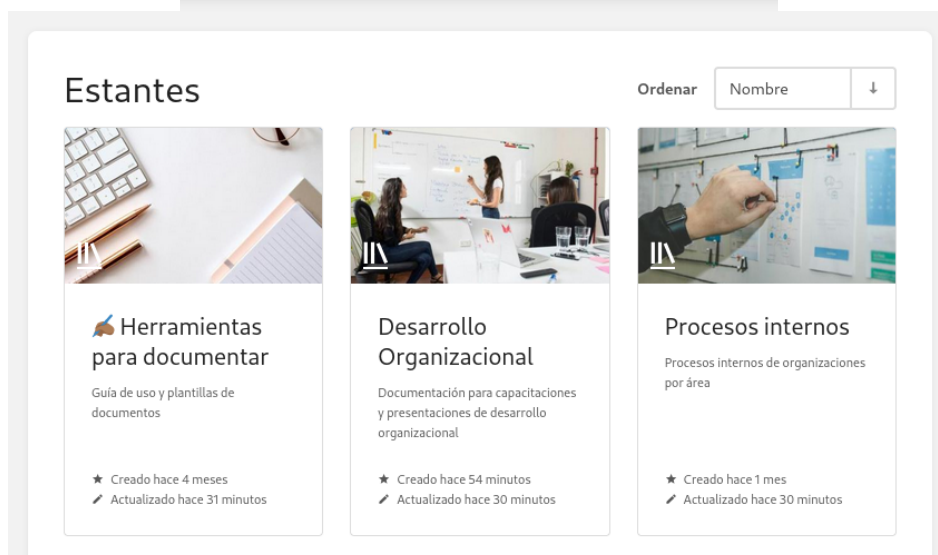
Estantes

Ordenar Nombre ↓

✍🏾Herramientas para documentar

Guía de uso y plantillas de documentos

★ Creado hace 4 meses
✎ Actualizado hace 31 minutos

Desarrollo Organizacional

Documentación para capacitaciones y presentaciones de desarrollo organizacional

★ Creado hace 54 minutos
✎ Actualizado hace 30 minutos

Procesos internos

Procesos internos de organizaciones por área

★ Creado hace 1 mes
✎ Actualizado hace 30 minutos